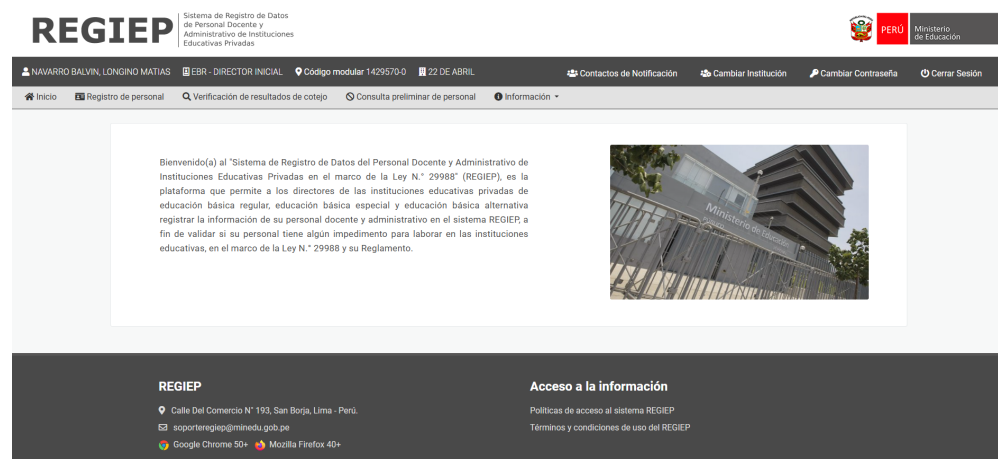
REGIEP Sistema de Registro de Datos de Personal Docente y Administrativo de Instituciones Educativas Privadas

PERÚ Ministerio de Educación

NAVARRO BALVIN, LONGINO MATIAS EBR - DIRECTOR INICIAL Código modular 1429570-0 22 DE ABRIL Contactos de Notificación Cambiar Institución Cambiar Contraseña Cerrar Sesión

Inicio Registro de personal Verificación de resultados de cotejo Consulta preliminar de personal Información

Bienvenido(a) al "Sistema de Registro de Datos del Personal Docente y Administrativo de Instituciones Educativas Privadas en el marco de la Ley N.° 29988" (REGIEP), es la plataforma que permite a los directores de las instituciones educativas privadas de educación básica regular, educación básica especial y educación básica alternativa registrar la información de su personal docente y administrativo en el sistema REGIEP, a fin de validar si su personal tiene algún impedimento para laborar en las instituciones educativas, en el marco de la Ley N.° 29988 y su Reglamento.

Ministerio de Educación

REGIEP

Calle Del Comercio N° 193, San Borja, Lima - Perú.

soporteregiep@minedu.gob.pe

Google Chrome 50+ Mozilla Firefox 40+

Acceso a la información

Políticas de acceso al sistema REGIEP

Términos y condiciones de uso del REGIEP